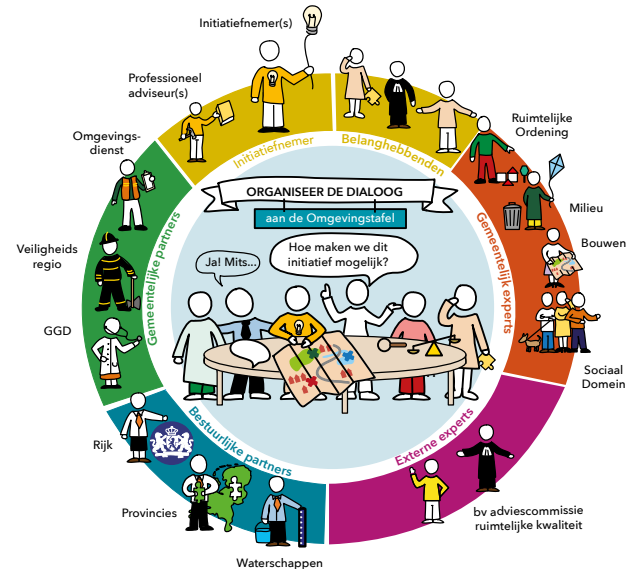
Initiatiefnemer(s)

Professioneel adviseur(s)

Omgevingsdienst

Veiligheids regio

GGD

Rijk

Provincies

Waterschappen

Ruimtelijke Ordening

Milieu

Bouwen

Sociaal Domein

bv adviescommissie ruimtelijke kwaliteit

Initiatiefnemer

Belanghebbenden

Gemeentelijk experts

Externe experts

Bestuurlijke partners

Gemeentelijke partners

ORGANISEER DE DIALOOG

aan de Omgevingstafel

Ja! Mits...

Hoe maken we dit initiatief mogelijk?